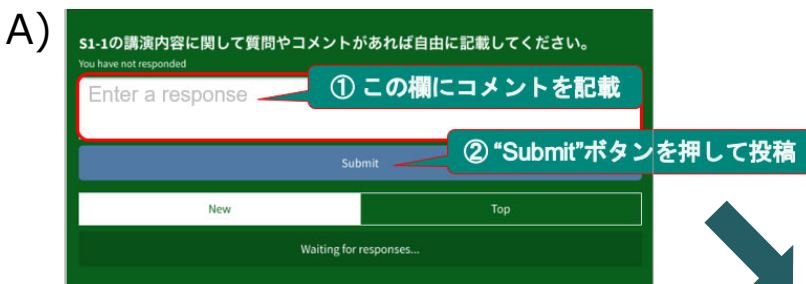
A)

S1-1の講演内容に関して質問やコメントがあれば自由に記載してください。

You have not responded

Enter a response

① この欄にコメントを記載

Submit

② "Submit"ボタンを押して投稿

New

Top

Waiting for responses...